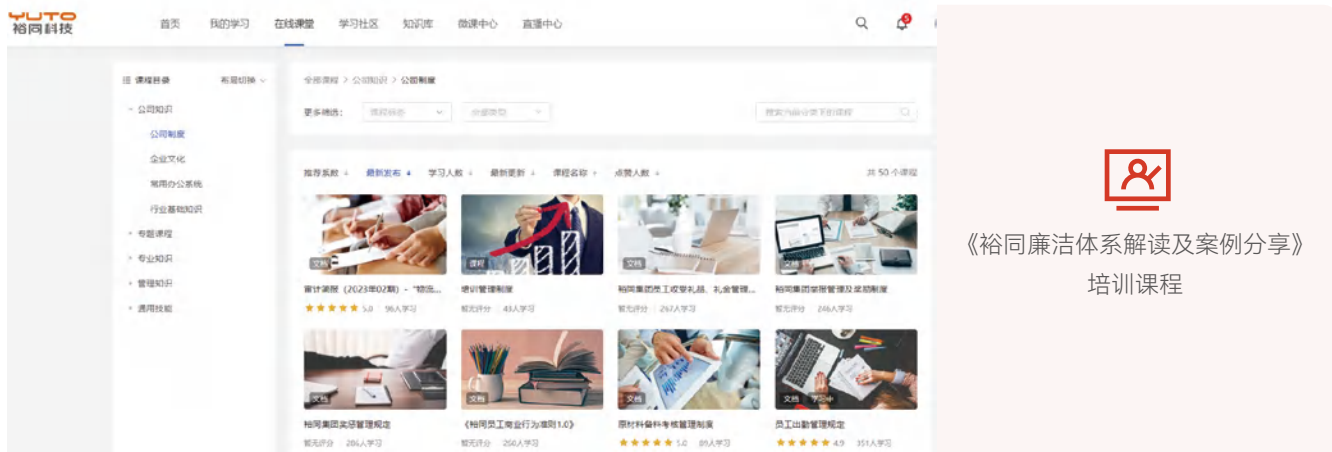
YUTO
裕同科技

首页 我的学习 在线课堂 学习社区 知识库 微课中心 直播中心

课程目录 布局切换

公司知识
公司制度
企业文化
常用办公系统
行业基础知识
专题课程
专业知识
管理知识
通用技能

全部课程 > 公司知识 > 公司制度

更多筛选: 课程标签 全部类型

搜索内容分类下的课程

推荐系数 最新发布 学习人数 最新更新 课程名称 点赞人数 共 50 个课程

文档
审计课程（2023年02期）- "物流...
★★★★★ 5.0 96人学习

课程
培训管理制度
暂无评分 43人学习

文档
裕同集团员工收受礼品、礼金管理...
暂无评分 267人学习

文档
裕同集团采购管理及奖励制度
暂无评分 246人学习

文档
裕同集团实验管理规定
暂无评分 286人学习

文档
《裕同员工商业行为准则1.0》
暂无评分 260人学习

文档
原材料备料考核管理制度
★★★★★ 5.0 89人学习

文档 学习中
员工出勤管理规定
★★★★★ 4.9 351人学习

《裕同廉洁体系解读及案例分享》
培训课程